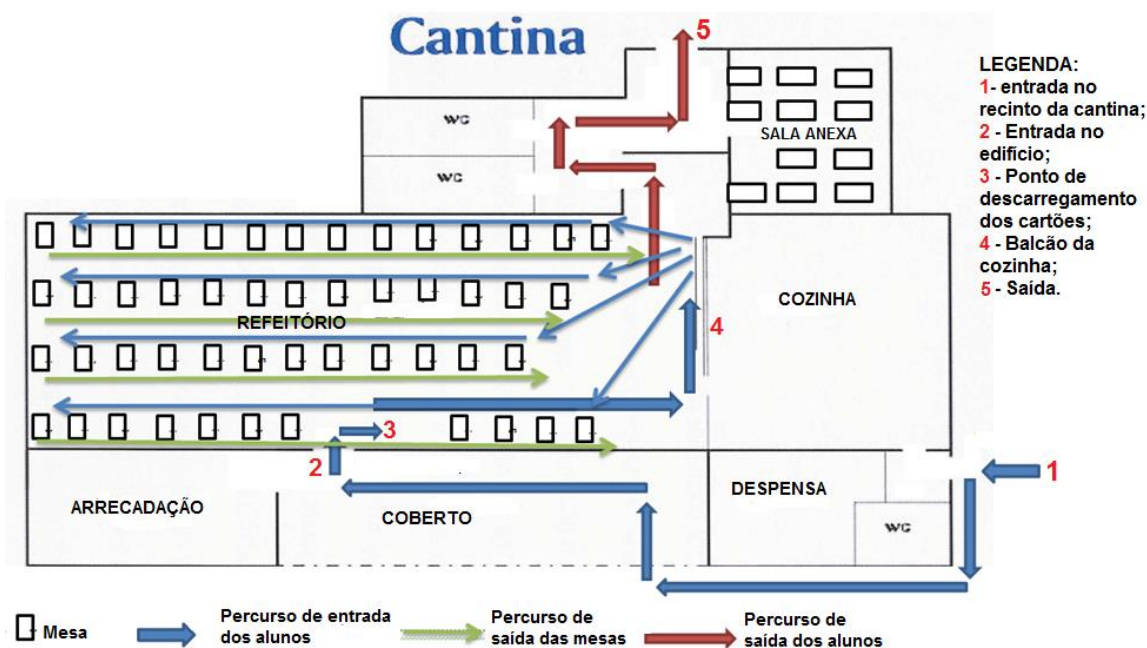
Cantina

5

WC

WC

SALA ANEXA

LEGENDA:
1- entrada no recinto da cantina;
2 - Entrada no edifício;
3 - Ponto de descarregamento dos cartões;
4 - Balcão da cozinha;
5 - Saída.

REFEITÓRIO

4

COZINHA

3

2

1

DESPENSA

ARRECADAÇÃO

COBERTO

WC

Mesa

Percurso de entrada dos alunos

Percurso de saída das mesas

Percurso de saída dos alunos